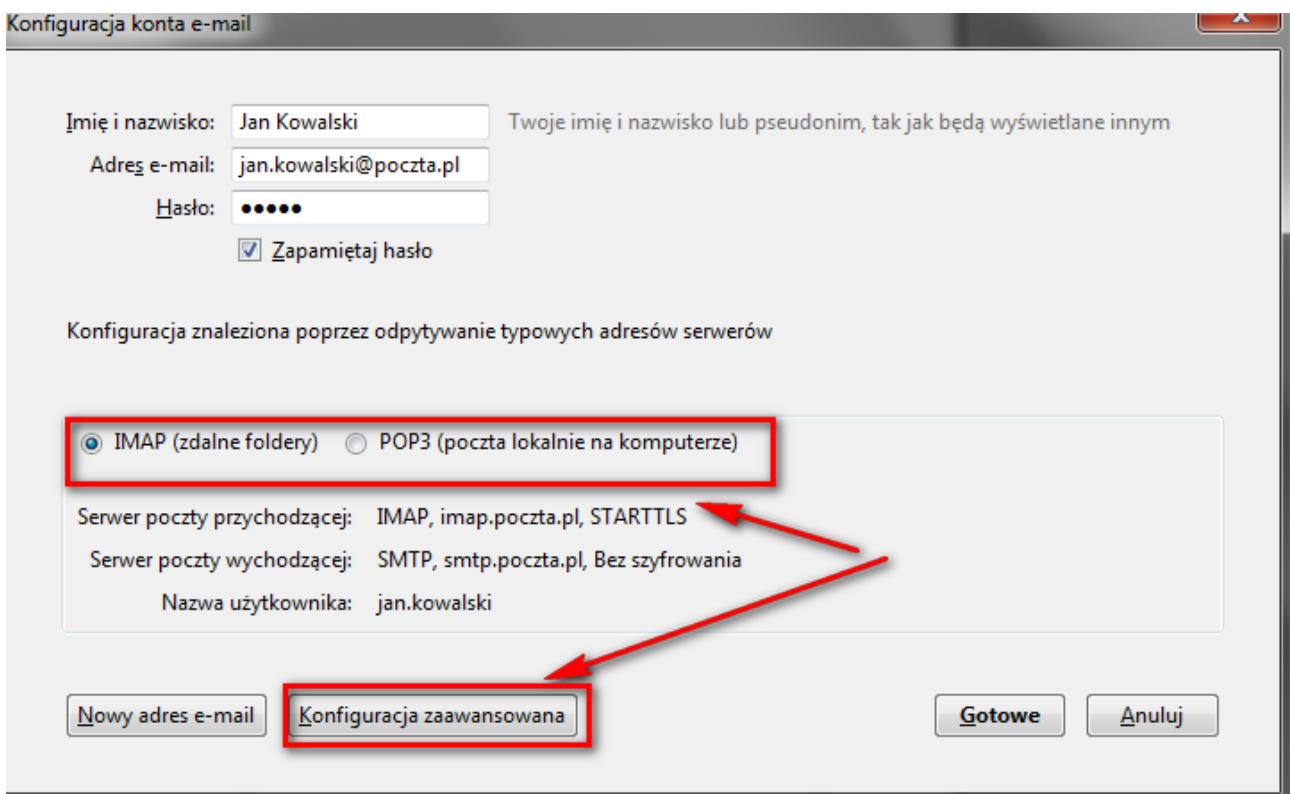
Konfiguracja konta e-mail

Imię i nazwisko: Jan Kowalski Twoje imię i nazwisko lub pseudonim, tak jak będą wyświetlane innym

Adres e-mail: jan.kowalski@poczta.pl

Hasło: •••••

Zapamiętaj hasło

Konfiguracja znaleziona poprzez odpytywanie typowych adresów serwerów

IMAP (zdalne foldery) POP3 (poczta lokalnie na komputerze)

Serwer poczty przychodzącej: IMAP, imap.poczta.pl, STARTTLS

Serwer poczty wychodzącej: SMTP, smtp.poczta.pl, Bez szyfrowania

Nazwa użytkownika: jan.kowalski

Nowy adres e-mail Konfiguracja zaawansowana Gotowe Anuluj